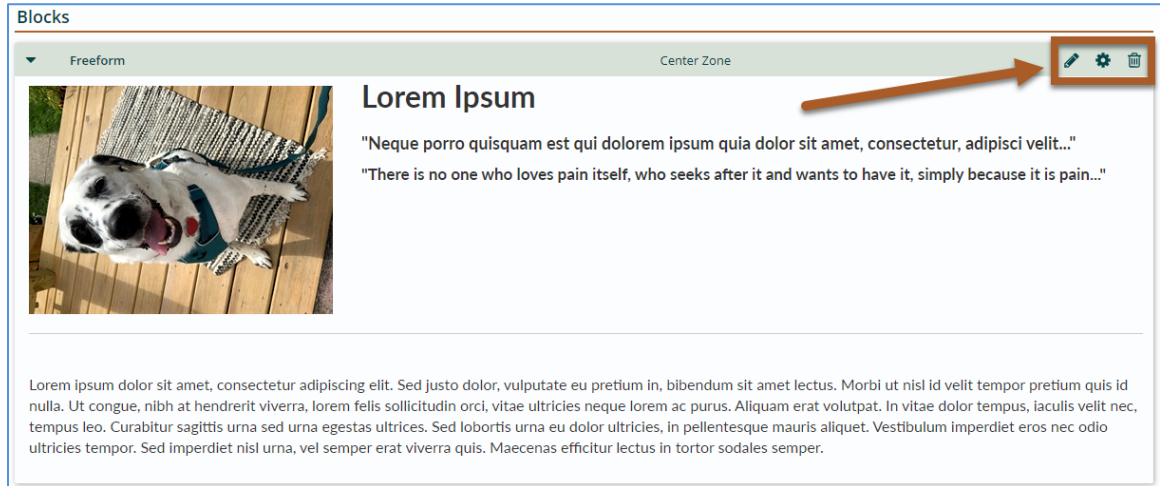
Blocks

Freeform

Center Zone

Lorem Ipsum

"Neque porro quisquam est qui dolorem ipsum quia dolor sit amet, consectetur, adipisci velit..."

"There is no one who loves pain itself, who seeks after it and wants to have it, simply because it is pain..."

Lorem ipsum dolor sit amet, consectetur adipiscing elit. Sed justo dolor, vulputate eu pretium in, bibendum sit amet lectus. Morbi ut nisl id velit tempor pretium quis id nulla. Ut congue, nibh at hendrerit viverra, lorem felis sollicitudin orci, vitae ultricies neque lorem ac purus. Aliquam erat volutpat. In vitae dolor tempus, iaculis velit nec, tempus leo. Curabitur sagittis urna sed urna egestas ultrices. Sed lobortis urna eu dolor ultricies, in pellentesque mauris aliquet. Vestibulum imperdiet eros nec odio ultricies tempor. Sed imperdiet nisl urna, vel semper erat viverra quis. Maecenas efficitur lectus in tortor sodales semper.